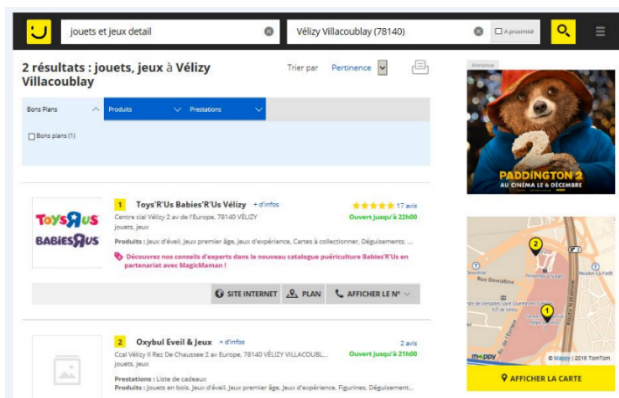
jouets et jeux detail

Vélizy Villacoublay (78140)

A proximité

2 résultats : jouets, jeux à Vélizy Villacoublay

Trier par Pertinence

Bons Plans

Produits

Prestations

Bons plans (1)

1 Toys'R'Us Babies'R'Us Vélizy + d'infos

17 avis

Centre cial Vélizy 2 av de l'Europe, 78140 VÉLIZY

Ouvert jusqu'à 22h00

jouets, jeux

Produits : Jeux d'éveil, Jeux premier âge, Jeux d'expérience, Cartes à collectionner, Déguisements, ...

Découvrez nos conseils d'experts dans le nouveau catalogue puériculture Babies'R'Us en partenariat avec MagicMaman !

TOYS R US

BABIES R US

SITE INTERNET

PLAN

AFFICHER LE N°

2 Oxybul Eveil & Jeux + d'infos

2 avis

Ccal Vélizy II Rez De Chaussee 2 av Europe, 78140 VÉLIZY VILLACOUBL...

Ouvert jusqu'à 21h00

jouets, jeux

Prestations : Liste de cadeaux

Produits : Jouets en bois, Jeux d'éveil, Jeux premier âge, Jeux d'expérience, Figurines, Déguisement...

Annonce

PADDINGTON 2

AU CINÉMA LE 6 DÉCEMBRE

2

1

mappy

© Mappy | 2016 TomTom

AFFICHER LA CARTE